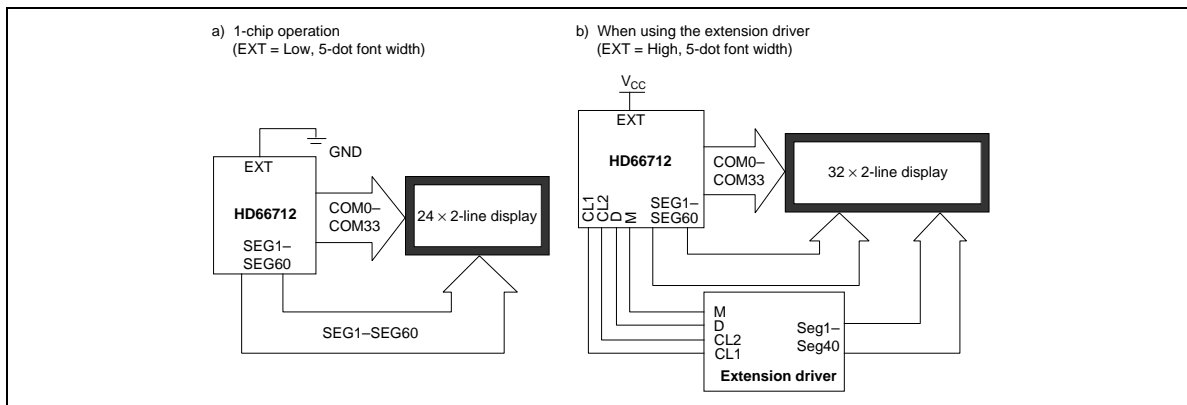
a) 1-chip operation
(EXT = Low, 5-dot font width)

GND

EXT

HD66712

SEG1–
SEG60

COM0–
COM33

24 × 2-line display

SEG1–SEG60

b) When using the extension driver
(EXT = High, 5-dot font width)

$V_{CC}$

EXT

HD66712

CL1
CL2
D
M

SEG1–
SEG60

COM0–
COM33

32 × 2-line display

M
D
CL2
CL1

Seg1–
Seg40

Extension driver